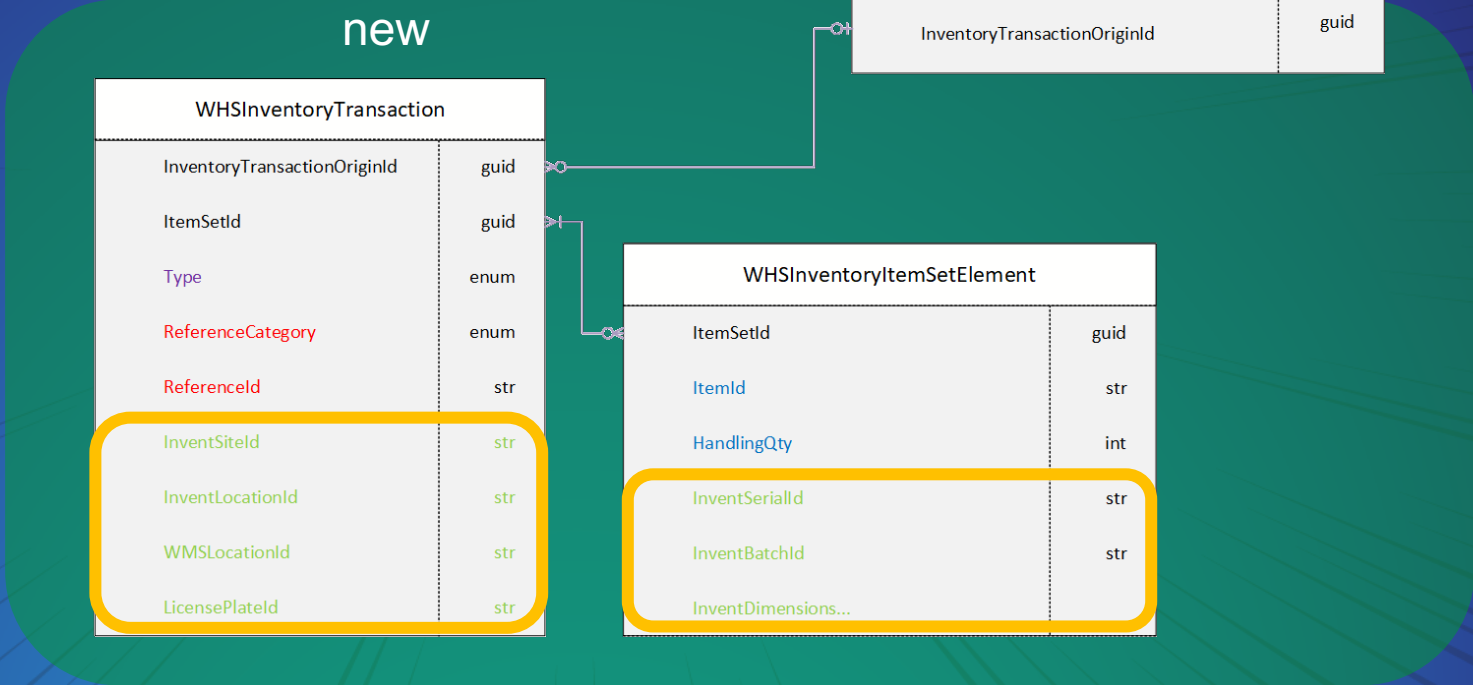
new

| InventoryTransactionOriginId | guid |
|---|---|

| WHSInventoryTransaction | |
|---|---|
| InventoryTransactionOriginId | guid |
| ItemSetId | guid |
| Type | enum |
| ReferenceCategory | enum |
| ReferenceId | str |
| InventSiteId | str |
| InventLocationId | str |
| WMSLocationId | str |
| LicensePlateId | str |

| WHSInventoryItemSetElement | |
|---|---|
| ItemSetId | guid |
| ItemId | str |
| HandlingQty | int |
| InventSerialId | str |
| InventBatchId | str |
| InventDimensions... | |